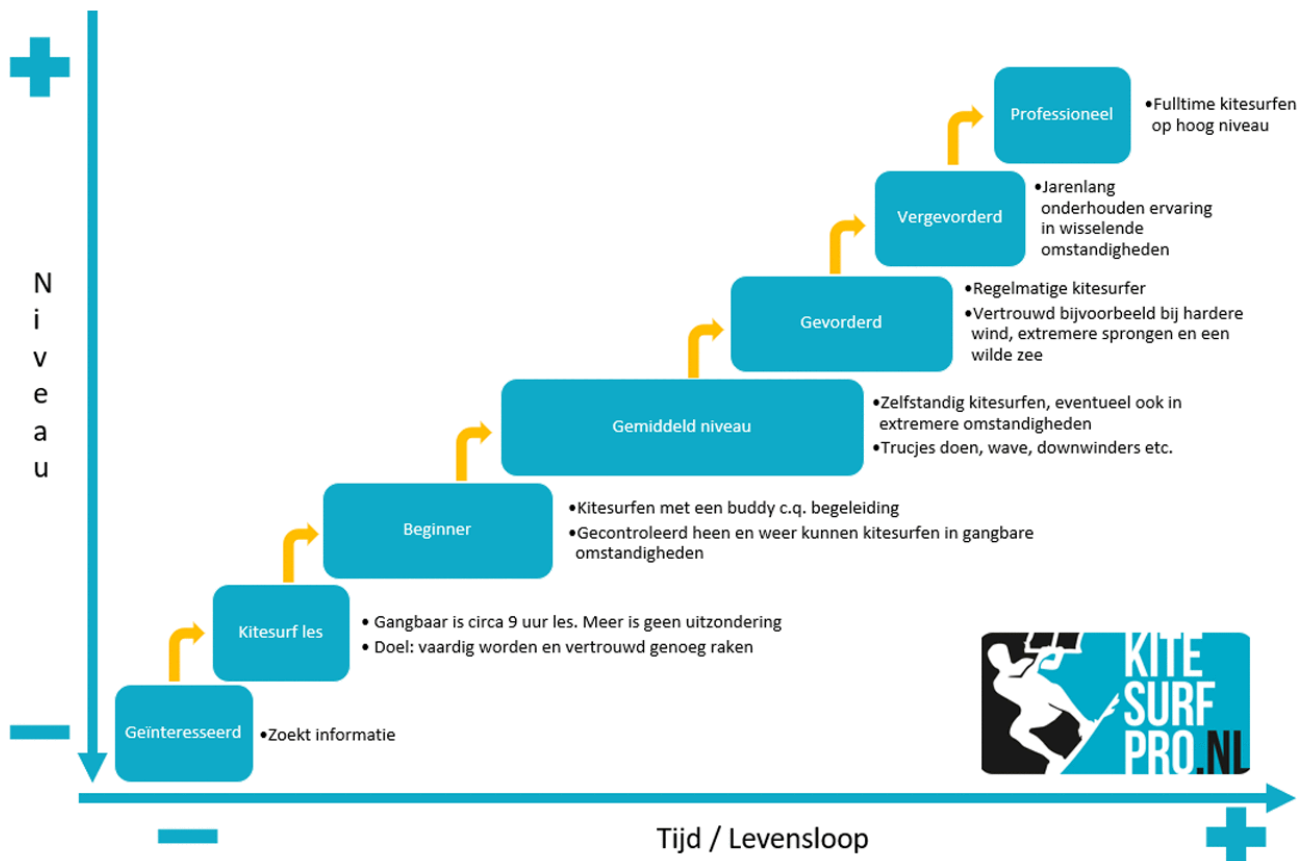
Professioneel

•Fulltime kitesurfen op hoog niveau

Vergevorderd

•Jarenlang onderhouden ervaring in wisselende omstandigheden

Gevorderd

•Regelmatige kitesurfer
•Vertrouwd bijvoorbeeld bij hardere wind, extremere sprongen en een wilde zee

Gemiddeld niveau

•Zelfstandig kitesurfen, eventueel ook in extremere omstandigheden
•Trucjes doen, wave, downwinders etc.

Beginner

•Kitesurfen met een buddy c.q. begeleiding
•Gecontroleerd heen en weer kunnen kitesurfen in gangbare omstandigheden

Kitesurf les

• Gangbaar is circa 9 uur les. Meer is geen uitzondering
• Doel: vaardig worden en vertrouwd genoeg raken

Geïnteresseerd

•Zoekt informatie

N i v e a u

KITE SURF PRO.NL

Tijd / Levensloop